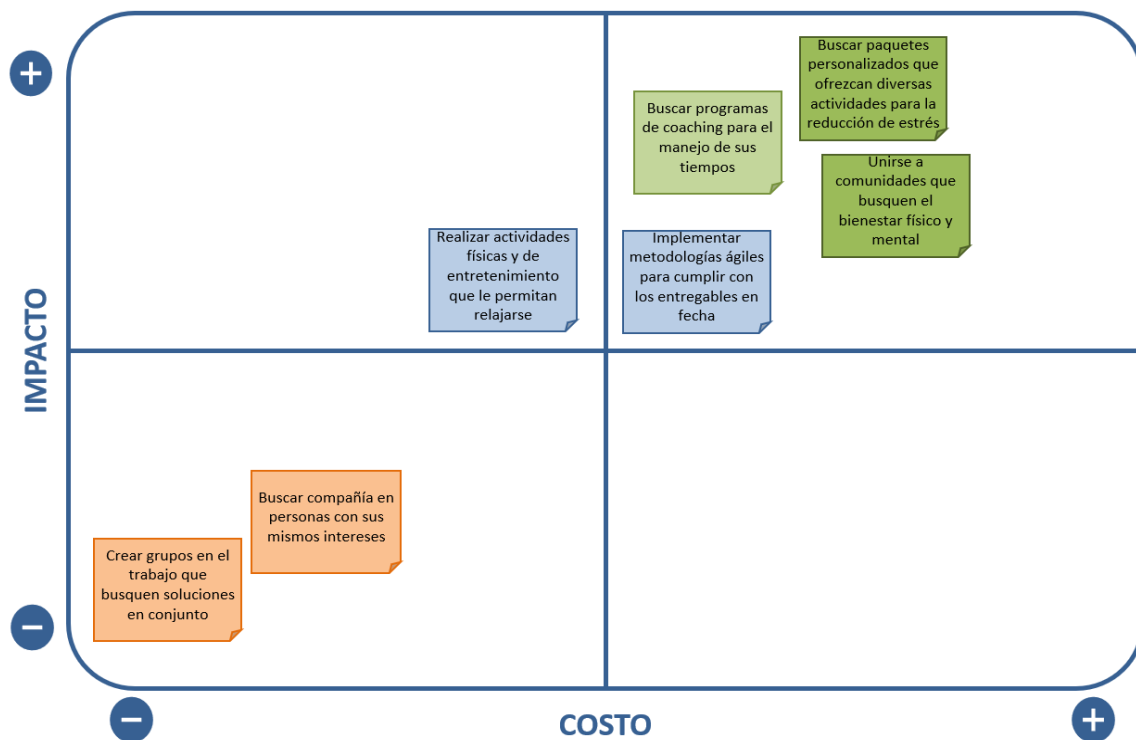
+

IMPACTO

−

Buscar paquetes personalizados que ofrezcan diversas actividades para la reducción de estrés

Buscar programas de coaching para el manejo de sus tiempos

Unirse a comunidades que busquen el bienestar físico y mental

Realizar actividades físicas y de entretenimiento que le permitan relajarse

Implementar metodologías ágiles para cumplir con los entregables en fecha

Buscar compañía en personas con sus mismos intereses

Crear grupos en el trabajo que busquen soluciones en conjunto

−

COSTO

+